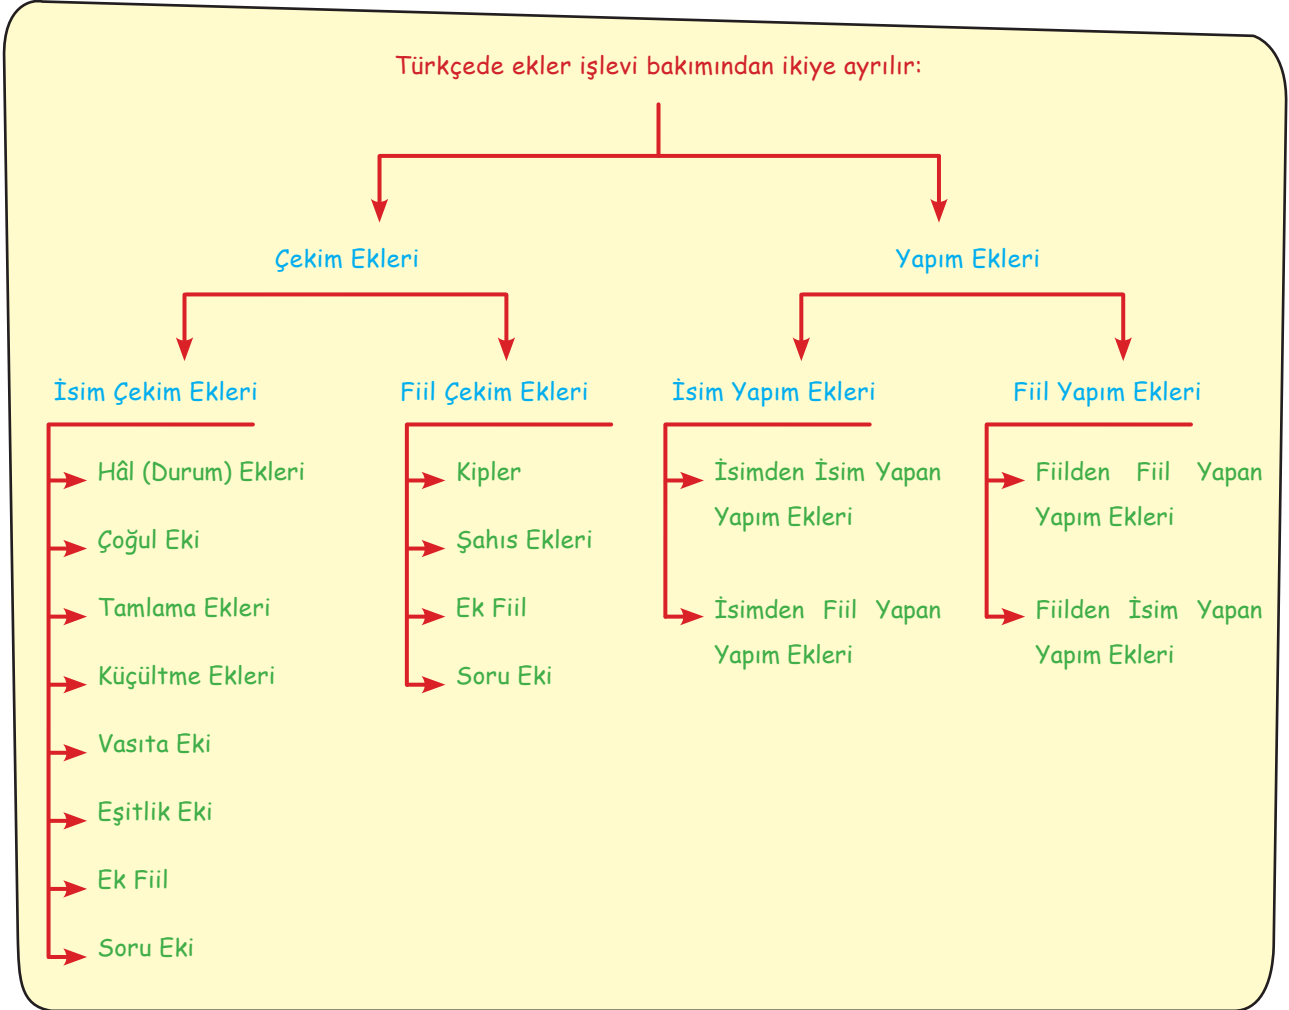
Türkçede ekler işlevi bakımından ikiye ayrılır:

Çekim Ekleri

Yapım Ekleri

İsim Çekim Ekleri

Hâl (Durum) Ekleri

Çoğul Eki

Tamlama Ekleri

Küçültme Ekleri

Vasıta Eki

Eşitlik Eki

Ek Fiil

Soru Eki

Fiil Çekim Ekleri

Kipler

Şahıs Ekleri

Ek Fiil

Soru Eki

İsim Yapım Ekleri

İsimden İsim Yapan Yapım Ekleri

İsimden Fiil Yapan Yapım Ekleri

Fiil Yapım Ekleri

Fiilden Fiil Yapan Yapım Ekleri

Fiilden İsim Yapan Yapım Ekleri